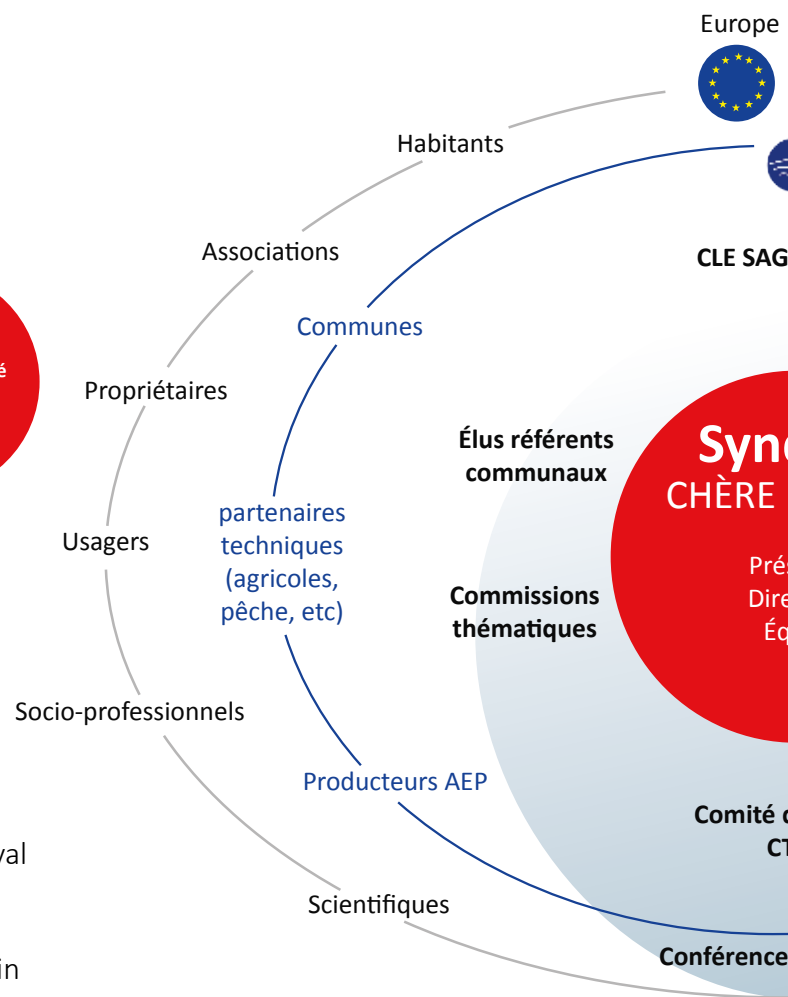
Europe

Habitants

Associations

CLE SAG

Communes

é

Propriétaires

Élus référents communaux

Sync
CHÈRE

Usagers

partenaires techniques (agricoles, pêche, etc)

Commissions thématiques

Prés
Dire
Éq

Socio-professionnels

Producteurs AEP

Comité d
CT

val

Scientifiques

in

Conférence